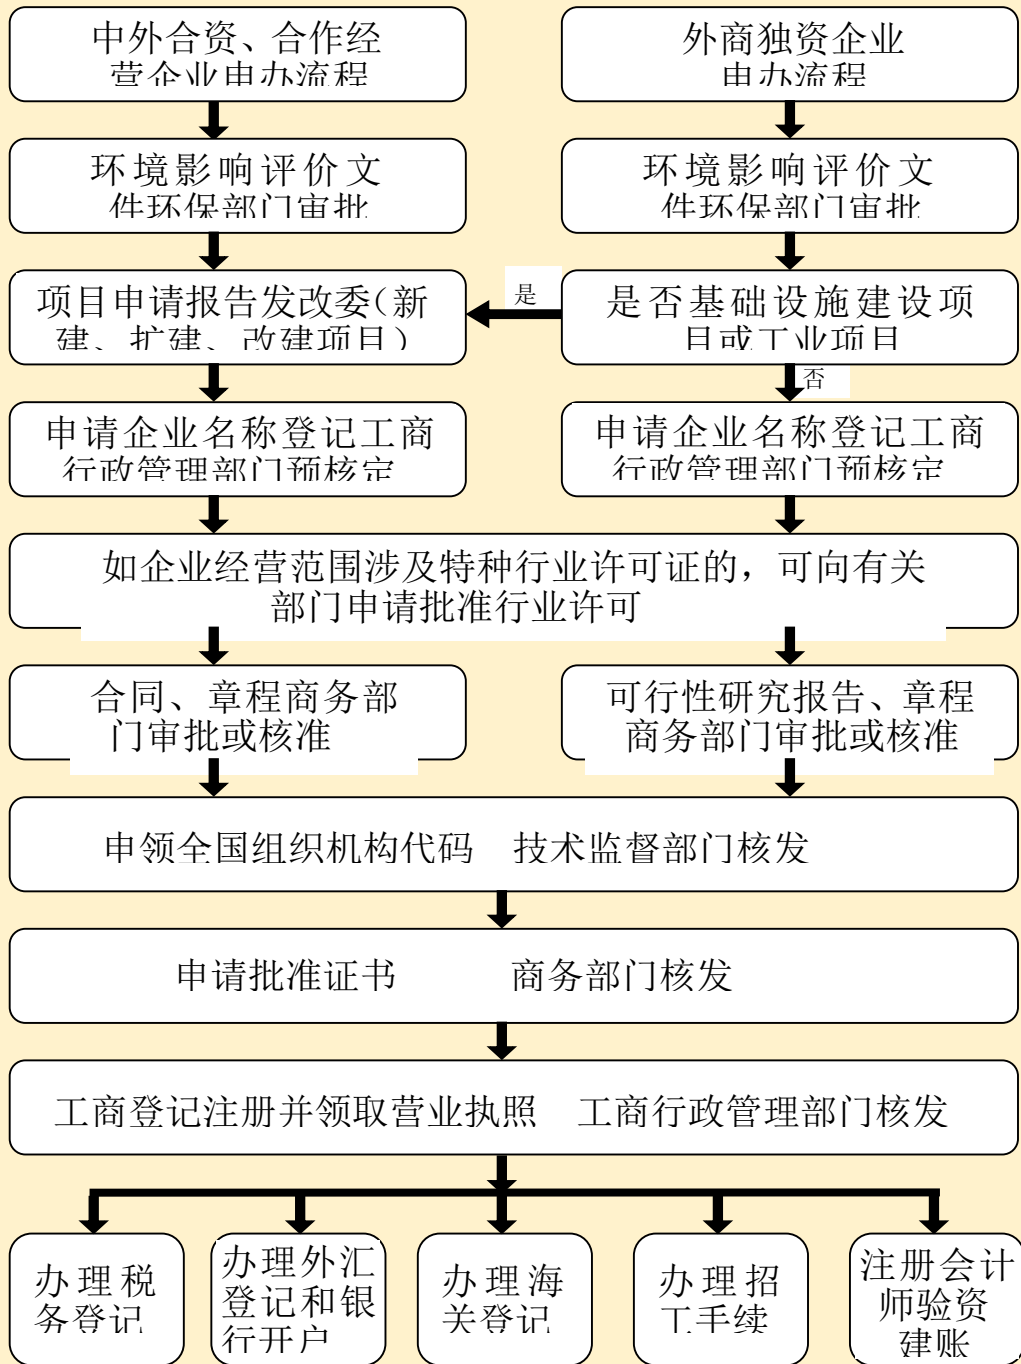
中外合资、合作经营企业申办流程

外商独资企业申办流程

环境影响评价文件环保部门审批

环境影响评价文件环保部门审批

项目申请报告发改委(新建、扩建、改建项目)

是

是否基础设施建设项目或工业项目

否

申请企业名称登记工商行政管理部门预核定

申请企业名称登记工商行政管理部门预核定

如企业经营范围涉及特种行业许可证的，可向有关部门申请批准行业许可

合同、章程商务部门审批或核准

可行性研究报告、章程商务部门审批或核准

申领全国组织机构代码　技术监督部门核发

申请批准证书　　商务部门核发

工商登记注册并领取营业执照　工商行政管理部门核发

办理税务登记

办理外汇登记和银行开户

办理海关登记

办理招工手续

注册会计师验资建账